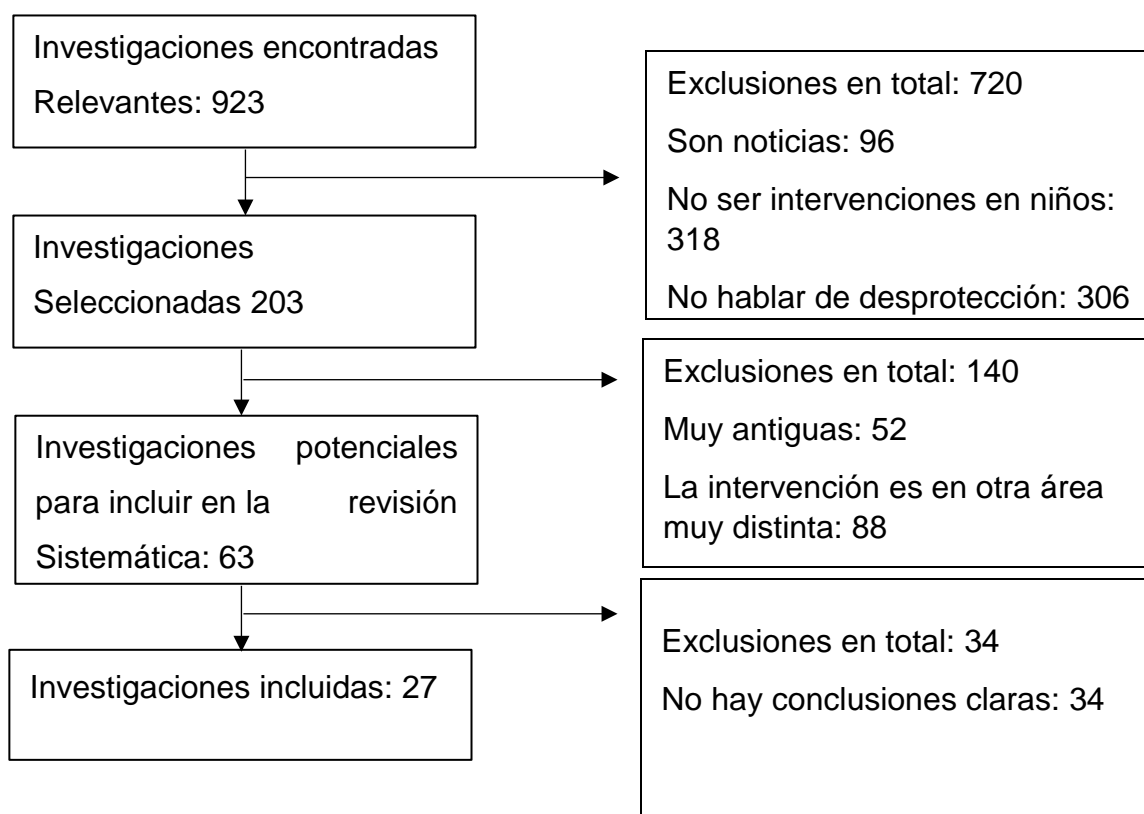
Investigaciones encontradas
Relevantes: 923

Exclusiones en total: 720
Son noticias: 96
No ser intervenciones en niños: 318
No hablar de desprotección: 306

Investigaciones
Seleccionadas 203

Exclusiones en total: 140
Muy antiguas: 52
La intervención es en otra área muy distinta: 88

Investigaciones potenciales para incluir en la revisión Sistemática: 63

Exclusiones en total: 34
No hay conclusiones claras: 34

Investigaciones incluidas: 27